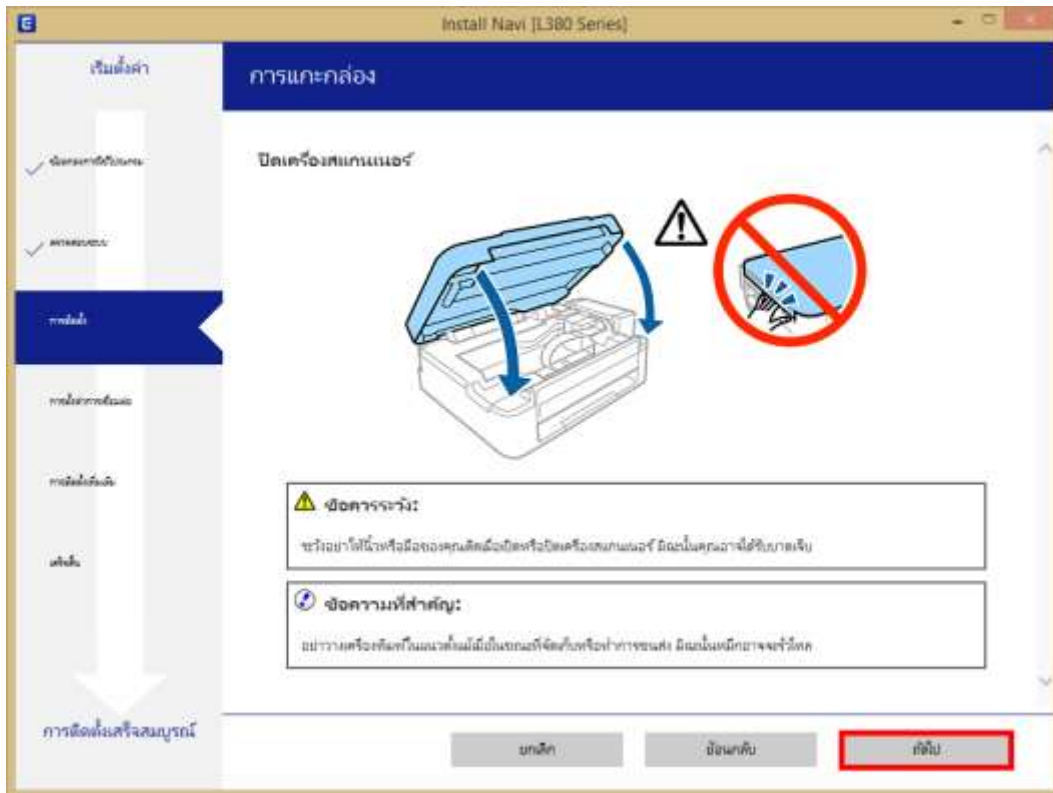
Install Navi [L380 Series]

เริ่มตั้งค่า

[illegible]

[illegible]

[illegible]

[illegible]

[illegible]

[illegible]

การติดตั้งเสร็จสมบูรณ์

การแกะกล่อง

ปิดเครื่องสแกนเนอร์

ข้อควรระวัง:

ระวังอย่าให้นิ้วหรือมือของคุณติดเมื่อเปิดหรือปิดเครื่องสแกนเนอร์ มิฉะนั้นคุณอาจได้รับบาดเจ็บ

ข้อความที่สำคัญ:

อย่าวางเครื่องพิมพ์ในแนวตั้งไม่มีเป็นขณะที่จัดเก็บหรือทำการขนส่ง มิฉะนั้นหมึกอาจจะรั่วไหล

ยกเลิก

ย้อนกลับ

ถัดไป